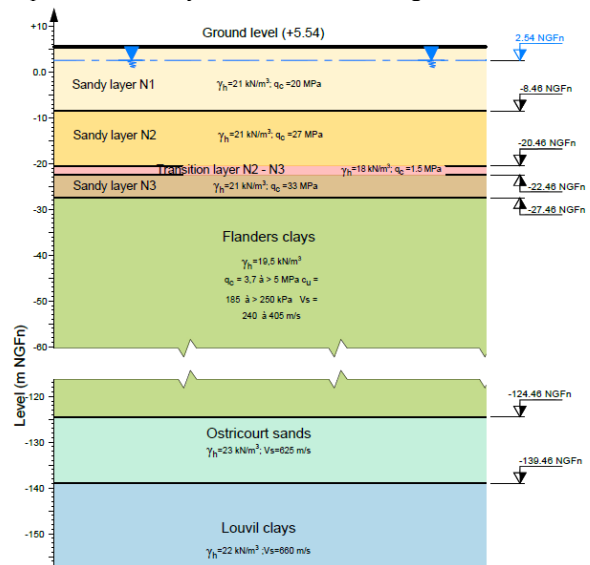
+10
0.0
-10
-20
-30
-40
-50
-60
-120
-130
-140
-150

Level (m NGFn)

Ground level (+5.54)

2.54 NGFn

Sandy layer N1 $\gamma_h$=21 kN/m$^3$; $q_c$ =20 MPa

-8.46 NGFn

Sandy layer N2 $\gamma_h$=21 kN/m$^3$; $q_c$ =27 MPa

-20.46 NGFn

Transition layer N2 - N3 $\gamma_h$=18 kN/m$^3$; $q_c$ =1.5 MPa

-22.46 NGFn

Sandy layer N3 $\gamma_h$=21 kN/m$^3$; $q_c$ =33 MPa

-27.46 NGFn

Flanders clays

$\gamma_h$=19,5 kN/m$^3$
$q_c$ = 3,7 à > 5 MPa $c_u$ =
185 à > 250 kPa Vs =
240 à 405 m/s

-124.46 NGFn

Ostricourt sands
$\gamma_h$=23 kN/m$^3$; Vs=625 m/s

-139.46 NGFn

Louvil clays
$\gamma_h$=22 kN/m$^3$ ;Vs=660 m/s